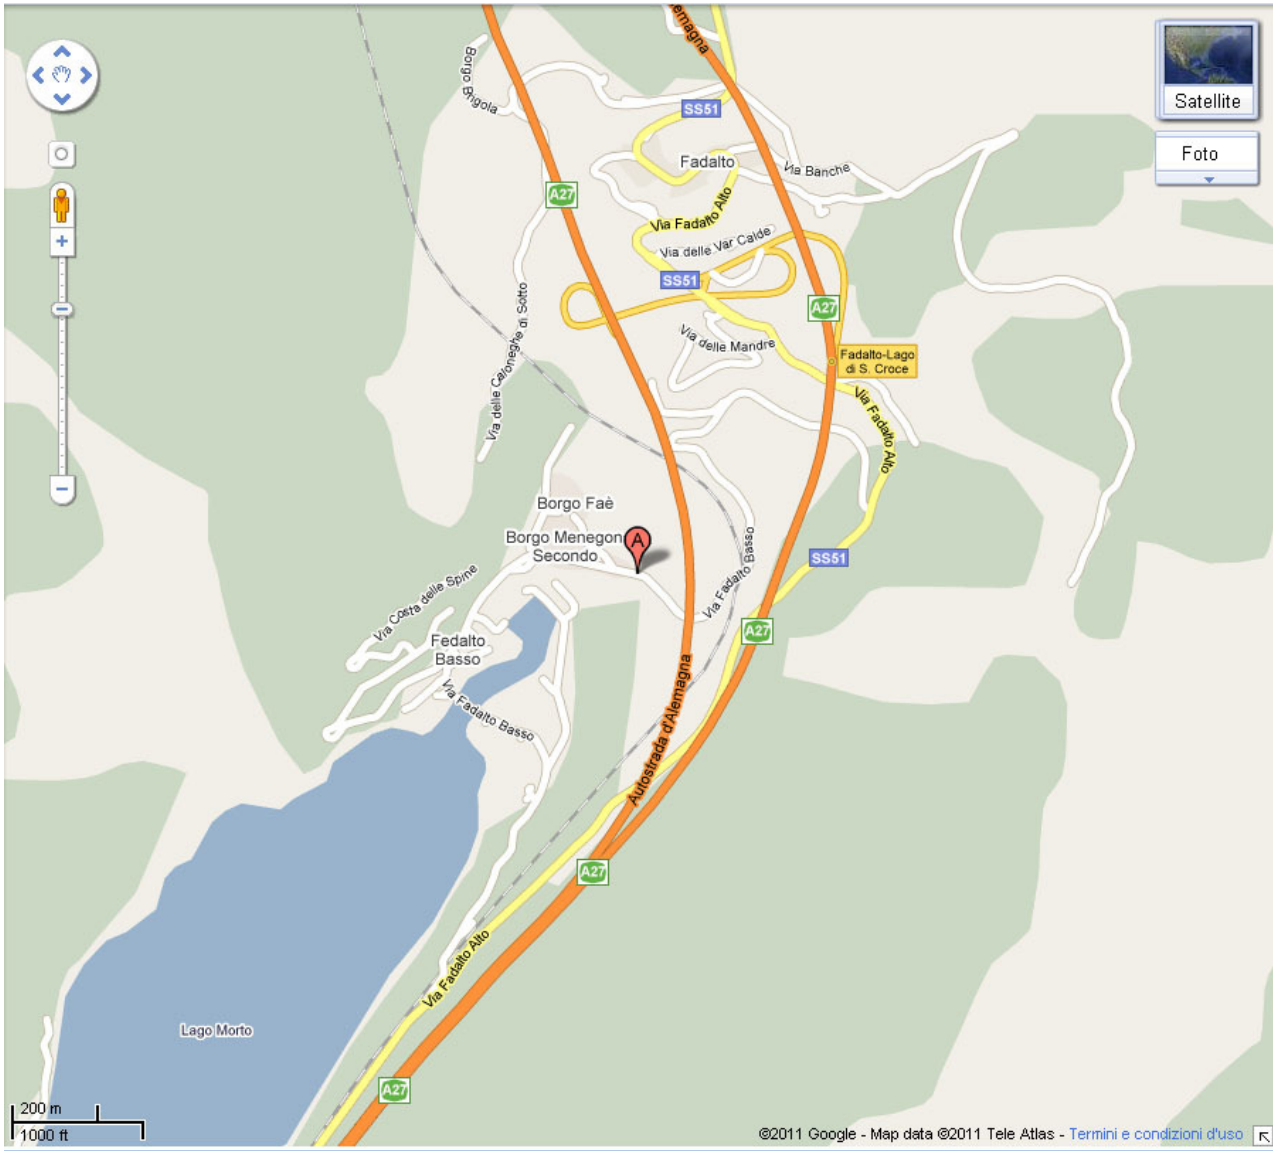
emagna
Borgo Brigola
SS51
Satellite
Foto
Fadalto
Via Banche
A27
Via Fadalto Alto
Via delle Var Calde
SS51
A27
Via delle Caloneghe di Sotto
Via delle Mandre
Fadalto-Lago di S. Croce
Via Fadalto Alto
Borgo Faè
Borgo Menegon Secondo
A
Via Fadalto Basso
SS51
Via Costa delle Spine
A27
Fedalto Basso
Via Fadalto Basso
Autostrada d'Alemagna
A27
Via Fadalto Alto
Lago Morto
A27
200 m
1000 ft
©2011 Google - Map data ©2011 Tele Atlas - Termini e condizioni d'uso